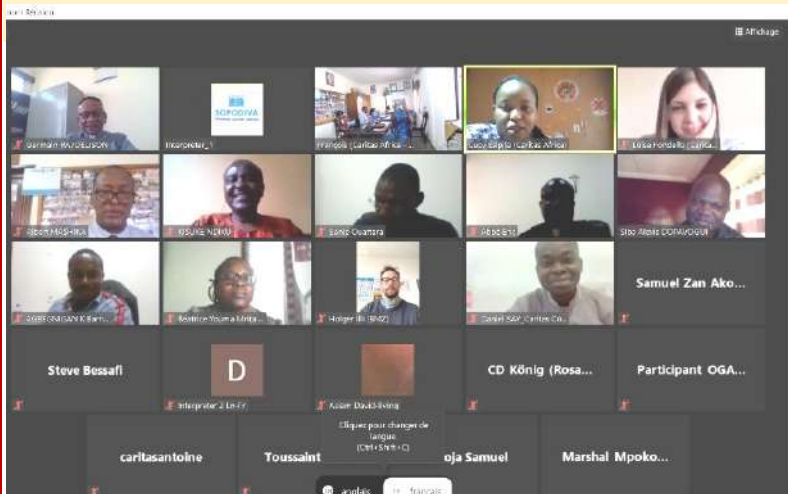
ion Réunion

Affichage

Germain MUDENDISON

SOPODIVA

Interpreter_1

François (Caritas Africa ...

Lucy Esipila (Caritas Africa)

Luisa Fondello (Carita...

Albert MASHIKA

ISSUKE NDIKU

Sanie Ouattara

Abbé Eric

Sibo Alexis COPAVOGUI

DJIBRIGNIGAN K Ramo...

Béatrice Yoama Mirija...

Holger Illi (BMZ)

Daniel SAF Caritas Co...

Samuel Zan Ako...

Steve Bessafi

D

Interpreter 2 En-Fr

Koster David-Irving

CD König (Rosa...

Participant OGA...

caritasantoine

Toussaint

Cliquez pour changer de langue (Ctrl+Shift+C)

oja Samuel

Marshal Mpoko...

anglais

français